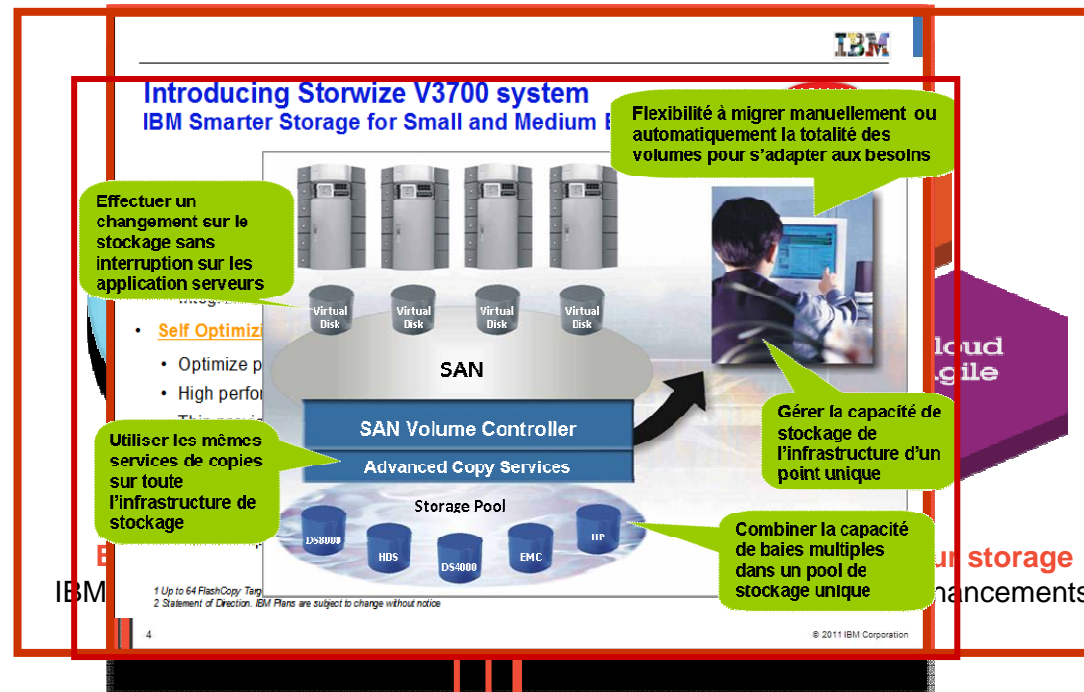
IBM

Introducing Storwize V3700 system
IBM Smarter Storage for Small and Medium E

Flexibilité à migrer manuellement ou automatiquement la totalité des volumes pour s'adapter aux besoins

Effectuer un changement sur le stockage sans interruption sur les application serveurs

Virtual Disk
Virtual Disk
Virtual Disk
Virtual Disk

• Self Optimizi
• Optimize p
• High perfor

SAN

SAN Volume Controller

Advanced Copy Services

Utiliser les mêmes services de copies sur toute l'infrastructure de stockage

Gérer la capacité de stockage de l'infrastructure d'un point unique

Storage Pool

DS8000
HDS
DS4000
EMC
HP

Combiner la capacité de baies multiples dans un pool de stockage unique

loud
gile

ur storage
IBM
nancements

1 Up to 64 FlashCopy Targ
2 Statement of Direction. IBM Plans are subject to change without notice

4

© 2011 IBM Corporation